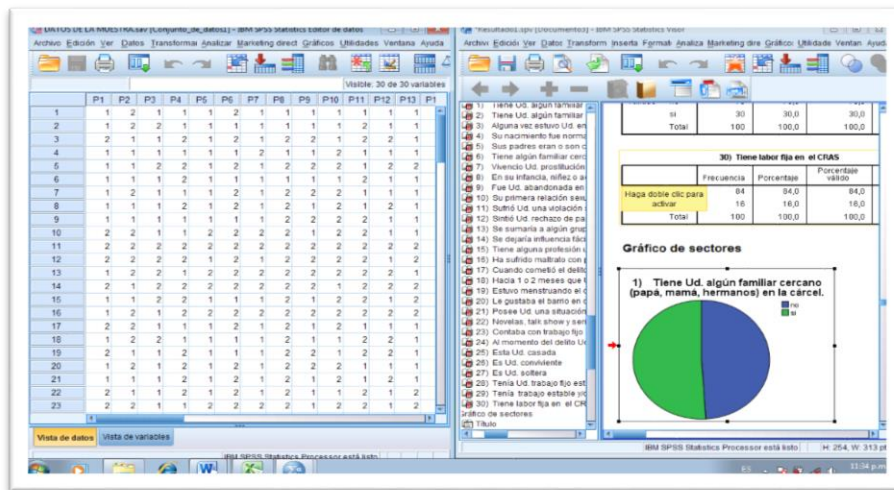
DATOS DE LA MUESTRA.sav [Conjunto_de_datos1] - IBM SPSS Statistics Editor de datos

Archivo Edición Ver Datos Transformar Analizar Marketing direct Gráficos Utilidades Ventana Ayuda

Visible: 30 de 30 variables

| | P1 | P2 | P3 | P4 | P5 | P6 | P7 | P8 | P9 | P10 | P11 | P12 | P13 |
|---|---|---|---|---|---|---|---|---|---|---|---|---|---|
| 1 | 1 | 2 | 1 | 1 | 1 | 2 | 1 | 1 | 1 | 1 | 1 | 1 | 1 |
| 2 | 1 | 2 | 2 | 1 | 1 | 1 | 1 | 1 | 1 | 1 | 2 | 1 | 1 |
| 3 | 2 | 1 | 1 | 2 | 1 | 2 | 1 | 2 | 2 | 1 | 2 | 2 | 1 |
| 4 | 1 | 1 | 1 | 1 | 1 | 1 | 1 | 1 | 1 | 2 | 1 | 1 | 1 |
| 5 | 1 | 1 | 2 | 2 | 1 | 2 | 1 | 2 | 2 | 2 | 1 | 2 | 2 |
| 6 | 1 | 1 | 1 | 2 | 1 | 1 | 1 | 1 | 1 | 1 | 2 | 1 | 1 |
| 7 | 1 | 2 | 1 | 1 | 1 | 2 | 1 | 2 | 2 | 2 | 1 | 2 | 1 |
| 8 | 1 | 1 | 1 | 2 | 1 | 2 | 1 | 2 | 1 | 2 | 2 | 2 | 1 |
| 9 | 1 | 1 | 1 | 1 | 1 | 1 | 1 | 2 | 2 | 2 | 2 | 2 | 1 |
| 10 | 2 | 2 | 2 | 1 | 2 | 2 | 2 | 2 | 2 | 1 | 2 | 2 | 2 |
| 11 | 2 | 2 | 2 | 2 | 2 | 2 | 2 | 2 | 2 | 2 | 2 | 2 | 2 |
| 12 | 2 | 2 | 2 | 2 | 2 | 2 | 2 | 2 | 2 | 2 | 2 | 2 | 2 |
| 13 | 1 | 2 | 2 | 1 | 2 | 2 | 2 | 2 | 2 | 2 | 2 | 2 | 2 |
| 14 | 2 | 1 | 2 | 2 | 2 | 2 | 2 | 2 | 2 | 1 | 2 | 2 | 2 |
| 15 | 1 | 1 | 2 | 2 | 1 | 2 | 1 | 2 | 1 | 2 | 2 | 2 | 1 |
| 16 | 1 | 2 | 1 | 2 | 2 | 2 | 2 | 2 | 2 | 2 | 2 | 2 | 2 |
| 17 | 2 | 2 | 1 | 1 | 1 | 2 | 1 | 2 | 1 | 2 | 1 | 1 | 1 |
| 18 | 1 | 2 | 2 | 1 | 1 | 2 | 1 | 1 | 1 | 1 | 2 | 2 | 1 |
| 19 | 2 | 1 | 1 | 2 | 1 | 1 | 1 | 2 | 2 | 1 | 2 | 2 | 1 |
| 20 | 1 | 2 | 1 | 2 | 1 | 2 | 1 | 2 | 2 | 1 | 2 | 1 | 1 |
| 21 | 1 | 1 | 1 | 2 | 1 | 2 | 1 | 2 | 1 | 2 | 2 | 1 | 2 |
| 22 | 2 | 1 | 1 | 2 | 1 | 2 | 1 | 2 | 1 | 1 | 2 | 1 | 2 |
| 23 | 2 | 2 | 1 | 2 | 2 | 2 | 2 | 2 | 1 | 2 | 2 | 2 | 2 |

Vista de datos | Vista de variables

IBM SPSS Statistics Processor está listo

*Resultado1.spv [Documento1] - IBM SPSS Statistics Visor

Archivo Edición Ver Datos Transform Inserta Formato Analiza Marketing dire Gráfico Utilidade Ventan Ayuda

1) Tiene Ud. algún familiar
2) Tiene Ud. algún familiar
3) Alguna vez estuvo Ud. en
4) Su nacimiento fue norma
5) Sus padres eran o son c
6) Tiene algún familiar cerc
7) Vivenció Ud. prostitución
8) En su infancia, niñez o a
9) Fue Ud. abandonada en
10) Su primera relación sexu
11) Sufrió Ud. una violación
12) Sintió Ud. rechazo de pa
13) Se sumaría a algún grup
14) Se dejaría influencia fác
15) Tiene alguna profesión u
16) Ha sufrido maltrato con p
17) Cuando cometió el delito
18) Hacia 1 o 2 meses que t
19) Estuvo menstruando el d
20) Le gustaba el barrio en
21) Posee Ud. una situación
22) Novelas, talk show y ser
23) Contaba con trabajo fijo
24) Al momento del delito U
25) Esta Ud. casada
26) Es Ud. conviviente
27) Es Ud. soltera
28) Tenía Ud. trabajo fijo est
29) Tenía trabajo estable yo
30) Tiene labor fija en el CR
Gráfico de sectores
Título

| | | | | |
|---|---|---|---|---|
| | si | 30 | 30,0 | 30,0 |
| | Total | 100 | 100,0 | 100,0 |

30) Tiene labor fija en el CRAS

| | | Frecuencia | Porcentaje | Porcentaje válido |
|---|---|---|---|---|
| Haga doble clic para activar | | 84 | 84,0 | 84,0 |
| | | 16 | 16,0 | 16,0 |
| | Total | 100 | 100,0 | 100,0 |

Gráfico de sectores

1) Tiene Ud. algún familiar cercano (papá, mamá, hermanos) en la cárcel.

no
si

IBM SPSS Statistics Processor está listo | H: 254, W: 313 pt

12:34 p.m.